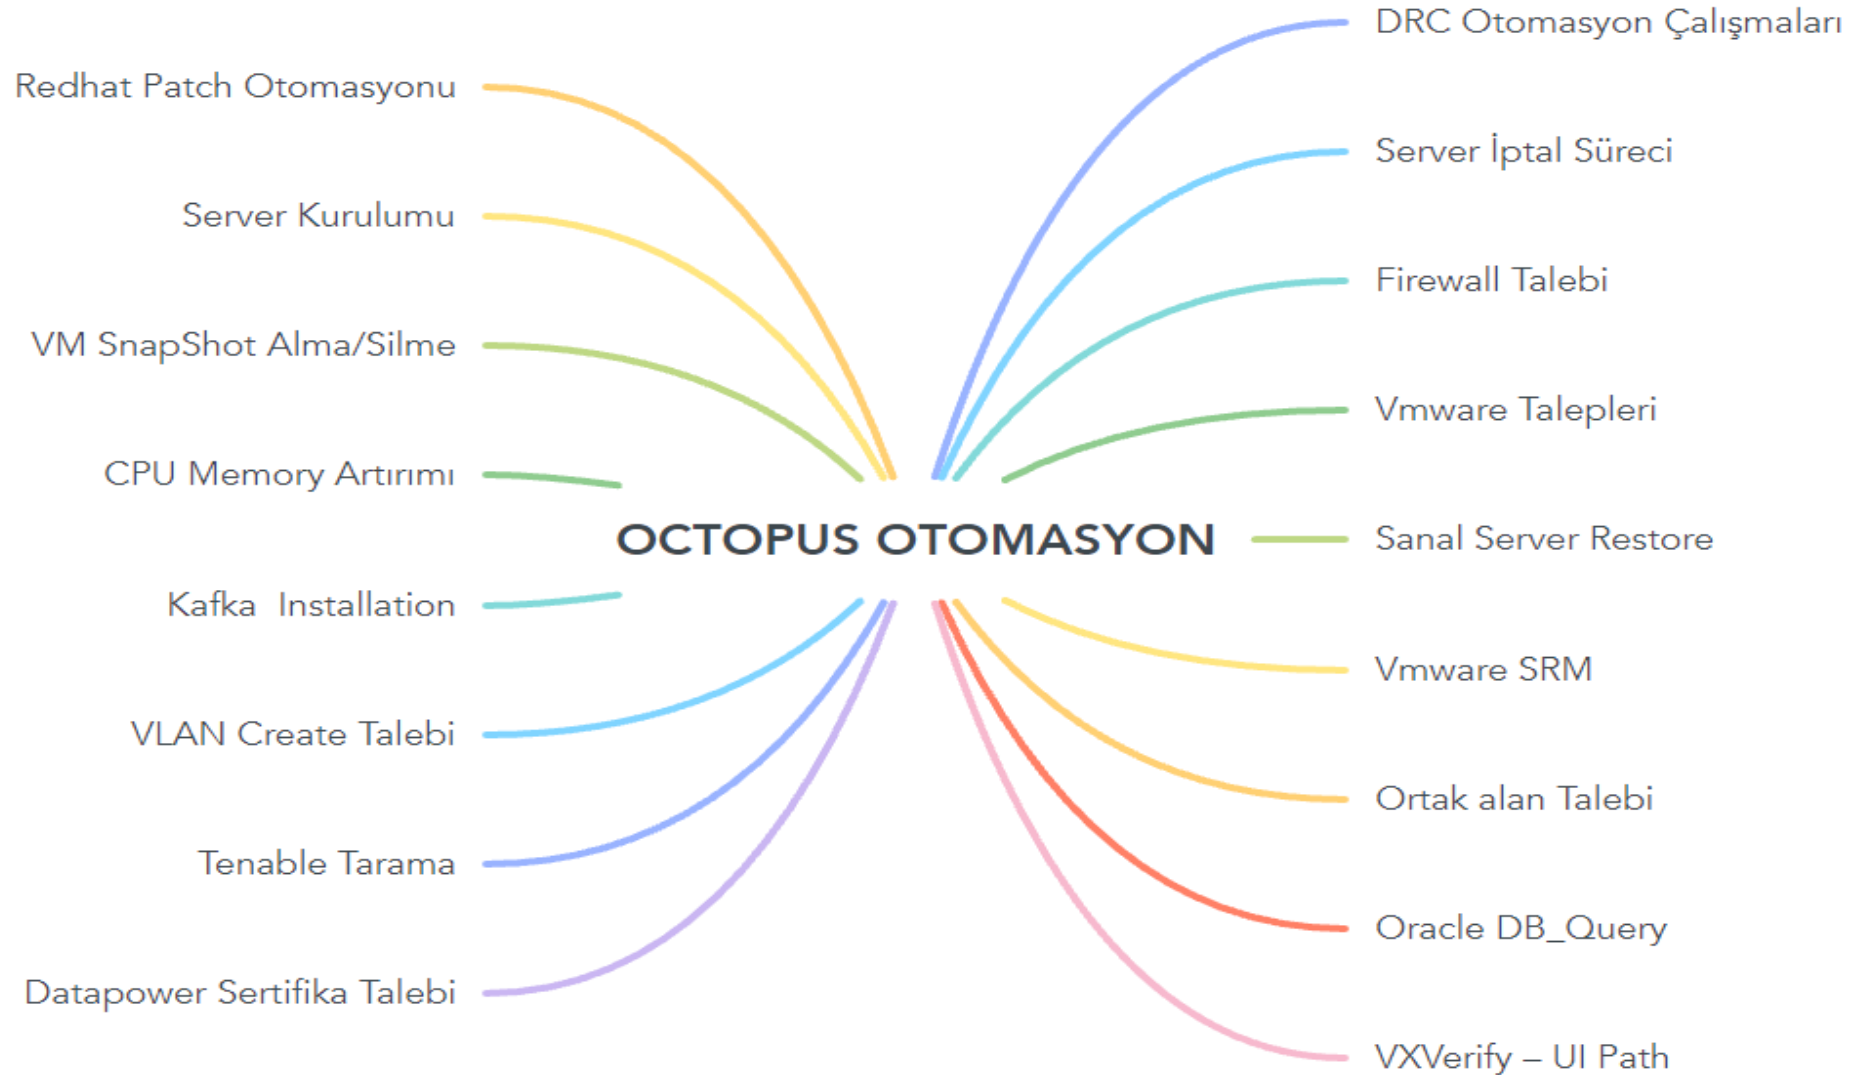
OCTOPUS OTOMASYON

Redhat Patch Otomasyonu

Server Kurulumu

VM SnapShot Alma/Silme

CPU Memory Artırımı

Kafka Installation

VLAN Create Talebi

Tenable Tarama

Datapower Sertifika Talebi

DRC Otomasyon Çalışmaları

Server İptal Süreci

Firewall Talebi

Vmware Talepleri

Sanal Server Restore

Vmware SRM

Ortak alan Talebi

Oracle DB_Query

VXVerify – UI Path